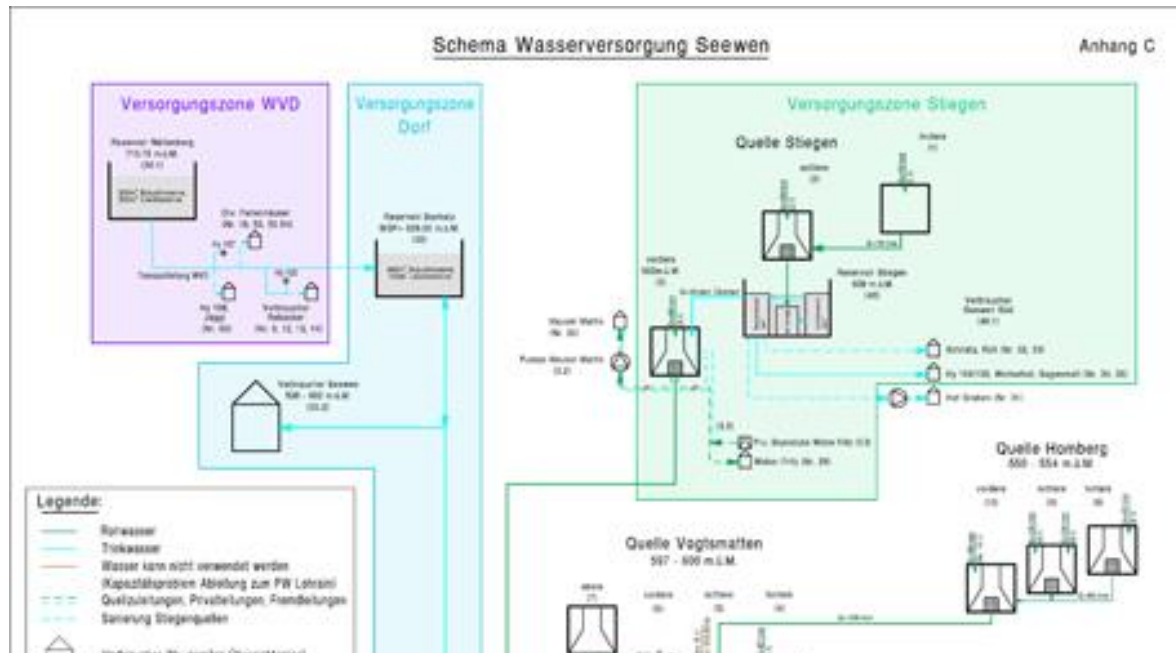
Schema Wasserversorgung Seewen

Anhang C

Versorgungszone WVD

Reservoir Wallenberg
713.15 m.ü.M.
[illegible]

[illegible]

Div. Ferienhäuser
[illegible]

Hy 107

Hy 108

Verbraucher
Reben
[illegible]

Versorgungszone Dorf

Reservoir Dorfwis
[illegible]

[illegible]

Verbraucher Seewen
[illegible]

Versorgungszone Stiegen

Quelle Stiegen

mittlere
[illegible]

hintere
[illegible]

vordere
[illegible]

Reservoir Stiegen
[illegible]

Verbraucher
Seewen Süd
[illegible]

Hauser Martin
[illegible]

Pumpe Hauser Martin
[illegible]

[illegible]

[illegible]

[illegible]

Quelle Homberg
550 - 554 m.ü.M.

vordere

mittlere

hintere

Legende:

Rohwasser
Trinkwasser
Wasser kann nicht verwendet werden
(Kapazitätsproblem Ableitung zum PW Lohrain)
Quellzuleitungen, Privatleitungen, Fremdleitungen
Sanierung Stiegenquellen

Quelle Vogtsmatten
597 - 600 m.ü.M.

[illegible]